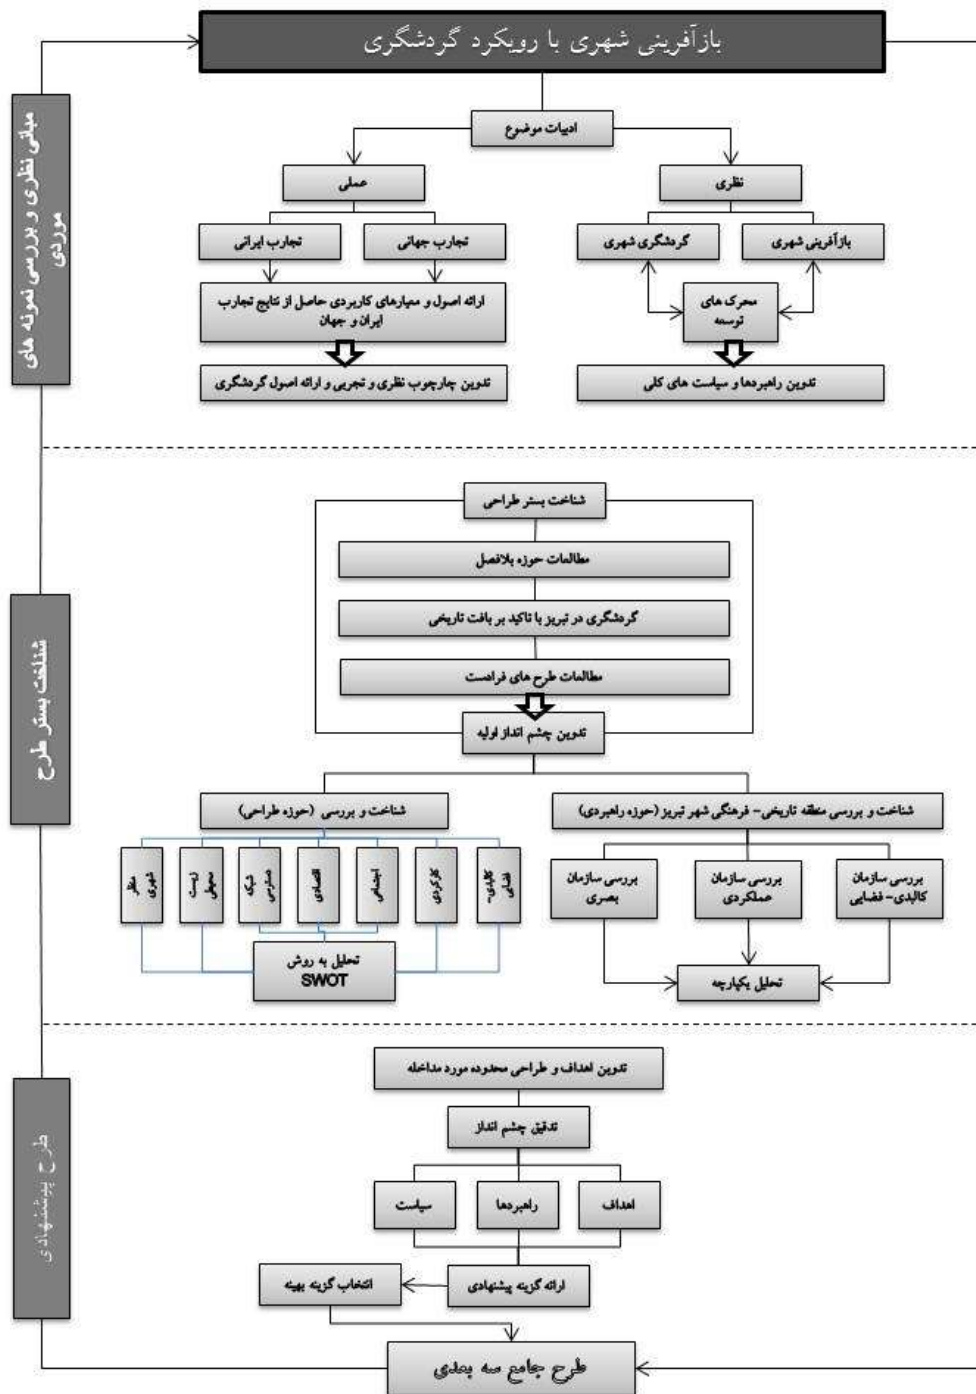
بازآفرینی شهری با رویکرد گردشگری

مبانی نظری و بررسی نمونه های موردی

ادبیات موضوع

نظری

عملی

بازآفرینی شهری

گردشگری شهری

محرک های توسعه

تدوین راهبردها و سیاست های کلی

تجارب جهانی

تجارب ایرانی

ارائه اصول و معیارهای کاربردی حاصل از نتایج تجارب ایران و جهان

تدوین چارچوب نظری و تجربی و ارائه اصول گردشگری

شناخت بستر طرح

شناخت بستر طراحی

مطالعات حوزه بلافصل

گردشگری در تبریز با تاکید بر بافت تاریخی

مطالعات طرح های فرادست

تدوین چشم انداز اولیه

شناخت و بررسی منطقه تاریخی- فرهنگی شهر تبریز (حوزه راهبردی)

شناخت و بررسی (حوزه طراحی)

بررسی سازمان کالبدی- فضایی

بررسی سازمان عملکردی

بررسی سازمان بصری

تحلیل یکپارچه

کالبدی- فضایی

کارکردی

اجتماعی

اقتصادی

شبکه دسترسی

زیست محیطی

منظر شهری

تحلیل به روش SWOT

طرح پیشنهادی

تدوین اهداف و طراحی محدوده مورد مداخله

تدقیق چشم انداز

اهداف

راهبردها

سیاست

ارائه گزینه پیشنهادی

انتخاب گزینه بهینه

طرح جامع سه بعدی